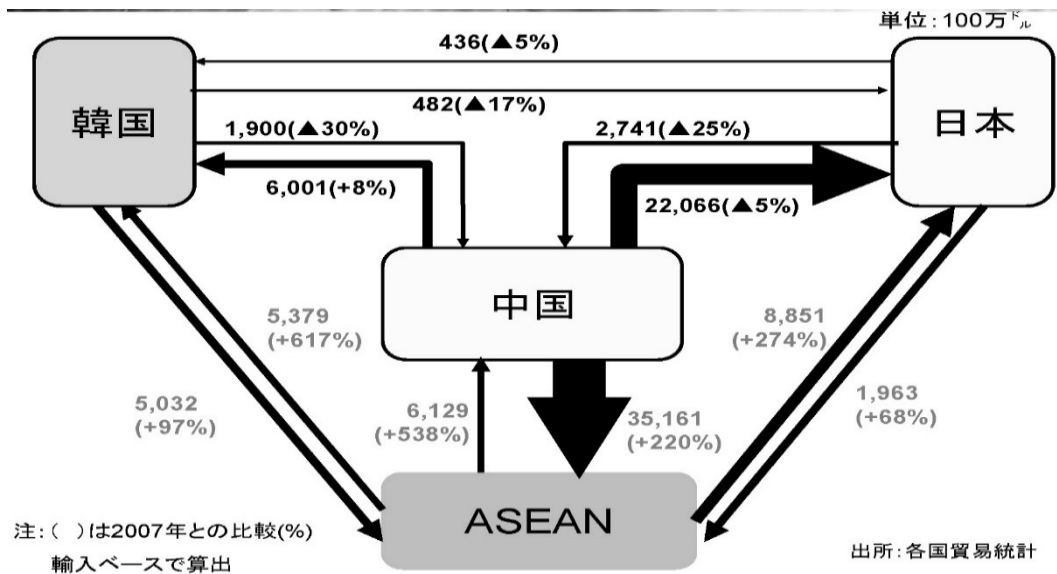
単位：100万ドル

436(▲5%)

482(▲17%)

韓国

日本

1,900(▲30%)

2,741(▲25%)

6,001(+8%)

22,066(▲5%)

中国

5,379
(+617%)

8,851
(+274%)

5,032
(+97%)

6,129
(+538%)

35,161
(+220%)

1,963
(+68%)

ASEAN

注：( )は2007年との比較(%)
輸入ベースで算出

出所：各国貿易統計